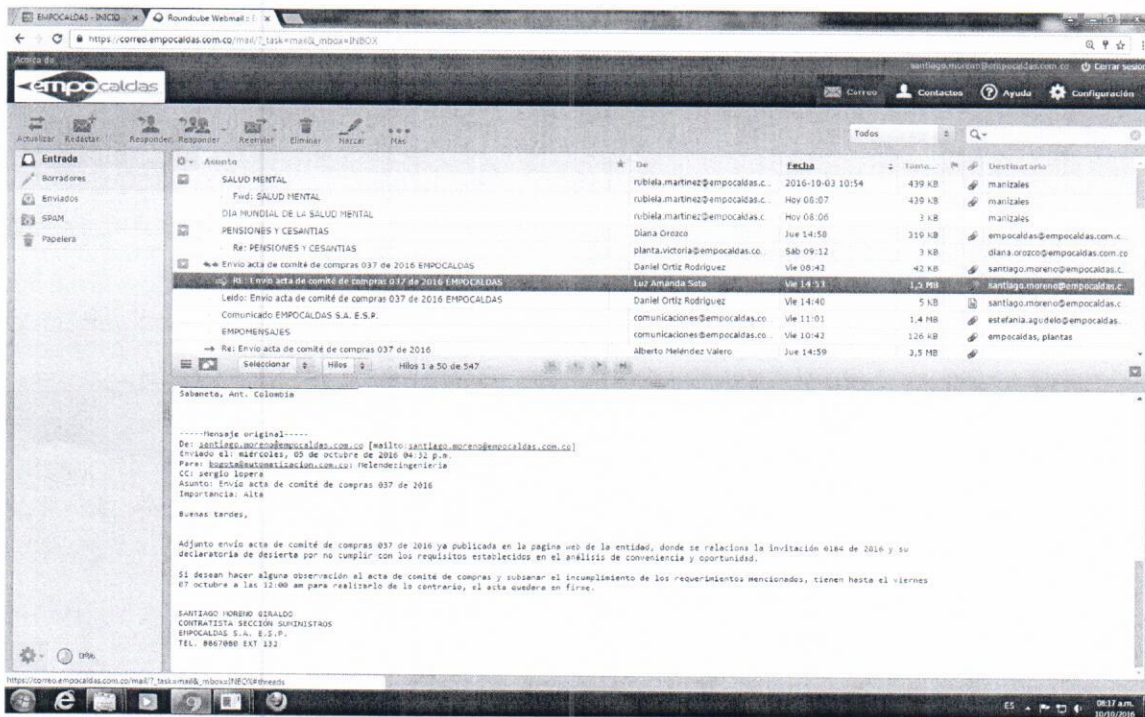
EMPOCALDAS - INICIO × Roundcube Webmail :: × 

https://correo.empocaldas.com.co/mail/?_task=mail&_mbox=INBOX

Acerca de

empocaldas

santiago.moreno@empocaldas.com.co Cerrar sesión

Correo Contactos Ayuda Configuración

Actualizar Redactar Responder Responder Reenviar Eliminar Marcar Más

Todos

Entrada
Borradores
Enviados
SPAM
Papelera

| Asunto | De | Fecha | Tamaño | Destinatario |
|---|---|---|---|---|
| SALUD MENTAL | rubiela.martinez@empocaldas.c... | 2016-10-03 10:54 | 439 KB | manizales |
| Fwd: SALUD MENTAL | rubiela.martinez@empocaldas.c... | Hoy 08:07 | 439 KB | manizales |
| DIA MUNDIAL DE LA SALUD MENTAL | rubiela.martinez@empocaldas.c | Hoy 08:06 | 3 KB | manizales |
| PENSIONES Y CESANTIAS | Diana Orozco | Jue 14:58 | 319 KB | empocaldas@empocaldas.com.c... |
| Re: PENSIONES Y CESANTIAS | planta.victoria@empocaldas.co... | Sab 09:12 | 3 KB | diana.orozco@empocaldas.com.co |
| Envio acta de comité de compras 037 de 2016 EMPOCALDAS | Daniel Ortiz Rodriguez | Vie 08:42 | 42 KB | santiago.moreno@empocaldas.c... |
| RE: Envio acta de comité de compras 037 de 2016 EMPOCALDAS | Luz Amanda Soto | Vie 14:53 | 1,5 MB | santiago.moreno@empocaldas.c... |
| Leido: Envio acta de comité de compras 037 de 2016 EMPOCALDAS | Daniel Ortiz Rodriguez | Vie 14:40 | 5 KB | santiago.moreno@empocaldas.c... |
| Comunicado EMPOCALDAS S.A. E.S.P. | comunicaciones@empocaldas.co | Vie 11:01 | 1,4 MB | estefania.agudelo@empocaldas... |
| EMPOMENSAJES | comunicaciones@empocaldas.co... | Vie 10:43 | 126 KB | empocaldas, plantas |
| Re: Envio acta de comité de compras 037 de 2016 | Alberto Meléndez Valero | Jue 14:59 | 3,5 MB | |

Seleccionar Hilos Hilos 1 a 50 de 547

Sabaneta, Ant. Colombia

-----Mensaje original-----
De: santiago.moreno@empocaldas.com.co [mailto:santiago.moreno@empocaldas.com.co]
Enviado el: miércoles, 05 de octubre de 2016 04:32 p.m.
Para: bogota@automatizacion.com.co; Melendezingenieria
CC: sergio lopera
Asunto: Envio acta de comité de compras 037 de 2016
Importancia: Alta

Buenas tardes,

Adjunto envío acta de comité de compras 037 de 2016 ya publicada en la pagina web de la entidad, donde se relaciona la invitación 0184 de 2016 y su declaratoria de desierta por no cumplir con los requisitos establecidos en el análisis de conveniencia y oportunidad.

Si desean hacer alguna observación al acta de comité de compras y subsanar el incumplimiento de los requerimientos mencionados, tienen hasta el viernes 07 octubre a las 12:00 am para realizarlo de lo contrario, el acta quedara en firme.

SANTIAGO MORENO GIRALDO
CONTRATISTA SECCIÓN SUMINISTROS
EMPOCALDAS S.A. E.S.P.
TEL. 8867080 EXT 132

0%

https://correo.empocaldas.com.co/mail/?_task=mail&_mbox=INBOX#threads

ES 08:17 a.m. 10/10/2016